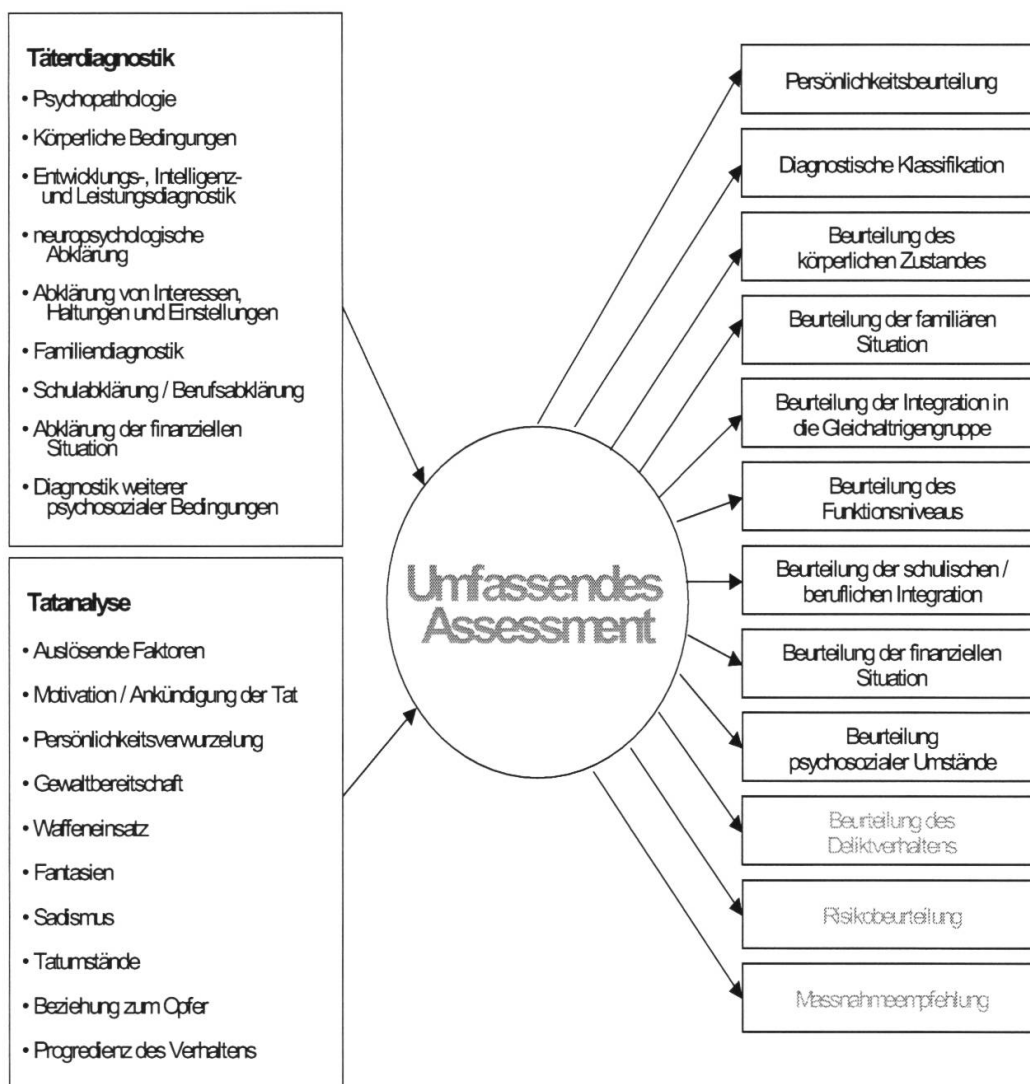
Täterdiagnostik

- Psychopathologie
- Körperliche Bedingungen
- Entwicklungs-, Intelligenz- und Leistungsdiagnostik
- neuropsychologische Abklärung
- Abklärung von Interessen, Haltungen und Einstellungen
- Familiendiagnostik
- Schulabklärung / Berufsabklärung
- Abklärung der finanziellen Situation
- Diagnostik weiterer psychosozialer Bedingungen

Tatanalyse

- Auslösende Faktoren
- Motivation / Ankündigung der Tat
- Persönlichkeitsverwurzelung
- Gewaltbereitschaft
- Waffeneinsatz
- Fantasien
- Sadismus
- Tatumstände
- Beziehung zum Opfer
- Progredienz des Verhaltens

Umfassendes Assessment

Persönlichkeitsbeurteilung

Diagnostische Klassifikation

Beurteilung des körperlichen Zustandes

Beurteilung der familiären Situation

Beurteilung der Integration in die Gleichaltrigengruppe

Beurteilung des Funktionsniveaus

Beurteilung der schulischen / beruflichen Integration

Beurteilung der finanziellen Situation

Beurteilung psychosozialer Umstände

Beurteilung des Deliktverhaltens

Risikobeurteilung

Massnahmeempfehlung